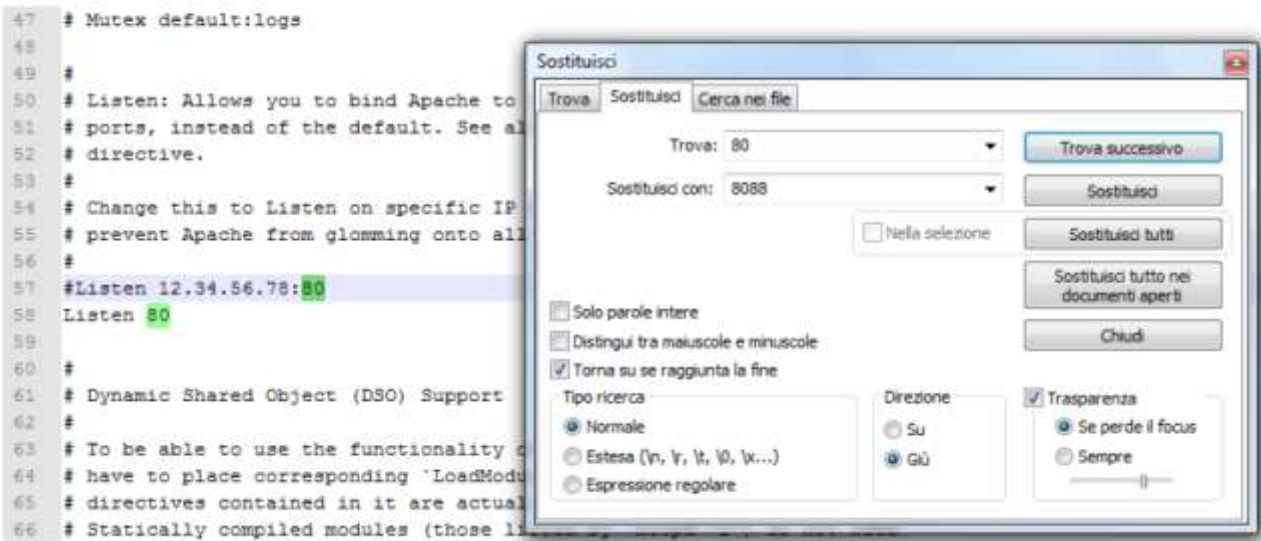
47 # Mutex default:logs
48
49 #
50 # Listen: Allows you to bind Apache to
51 # ports, instead of the default. See al
52 # directive.
53 #
54 # Change this to Listen on specific IP
55 # prevent Apache from glomming onto all
56 #
57 #Listen 12.34.56.78:80
58 Listen 80
59
60 #
61 # Dynamic Shared Object (DSO) Support
62 #
63 # To be able to use the functionality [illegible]
64 # have to place corresponding `LoadModu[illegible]
65 # directives contained in it are actual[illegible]
66 # Statically compiled modules (those li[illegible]

Sostituisci

Trova | Sostituisci | Cerca nei file

Trova: 80

Sostituisci con: 8088

Trova successivo

Sostituisci

Nella selezione

Sostituisci tutti

Sostituisci tutto nei documenti aperti

Solo parole intere

Distingui tra maiuscole e minuscole

Chiudi

Torna su se raggiunta la fine

Tipo ricerca
Normale
Estesa (\n, \r, \t, \0, \x...)
Espressione regolare

Direzione
Su
Giù

Trasparenza
Se perde il focus
Sempre